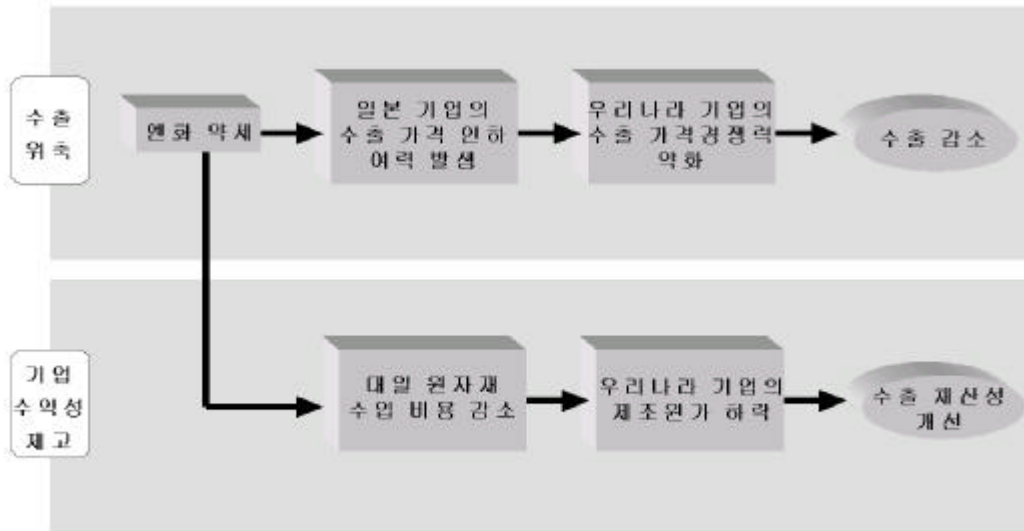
수출
위축

엔화 약세

일본 기업의
수출 가격 인하
여력 발생

우리나라 기업의
수출 가격경쟁력
약화

수출 감소

기업
수익성
제고

대일 원자재
수입 비용 감소

우리나라 기업의
제조원가 하락

수출 채산성
개선